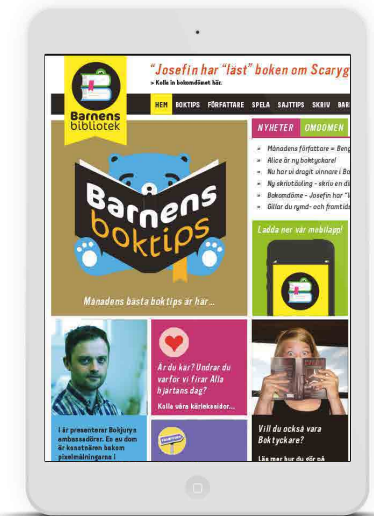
Barnens bibliotek

"Josefin har "läst" boken om Scaryg

» Kolla in bokomdömet här.

HEM BOKTIPS FÖRFATTARE SPELA SAJTTIPS SKRIV BAR

NYHETER OMDÖMEN

» Månadens författare = Beng
» Alice är ny boktyckare!
» Nu har vi dragit vinnare i Bo
» Ny skrivtävling - skriv en di
» Bokomdöme - Josefin har "l
» Gillar du rymd- och framtid

Ladda ner vår mobilapp!

Barnens boktips

Månadens bästa boktips är här...

Är du kär? Undrar du varför vi firar Alla hjärtans dag?

Kolla våra kärlekssidor...

I år presenterar Bokjurys ambassadörer. Ev nu dom är kesatnären bakom pixelmålningarna!

Vill du också vara Boktyckare?

Läs mer hur du gör på